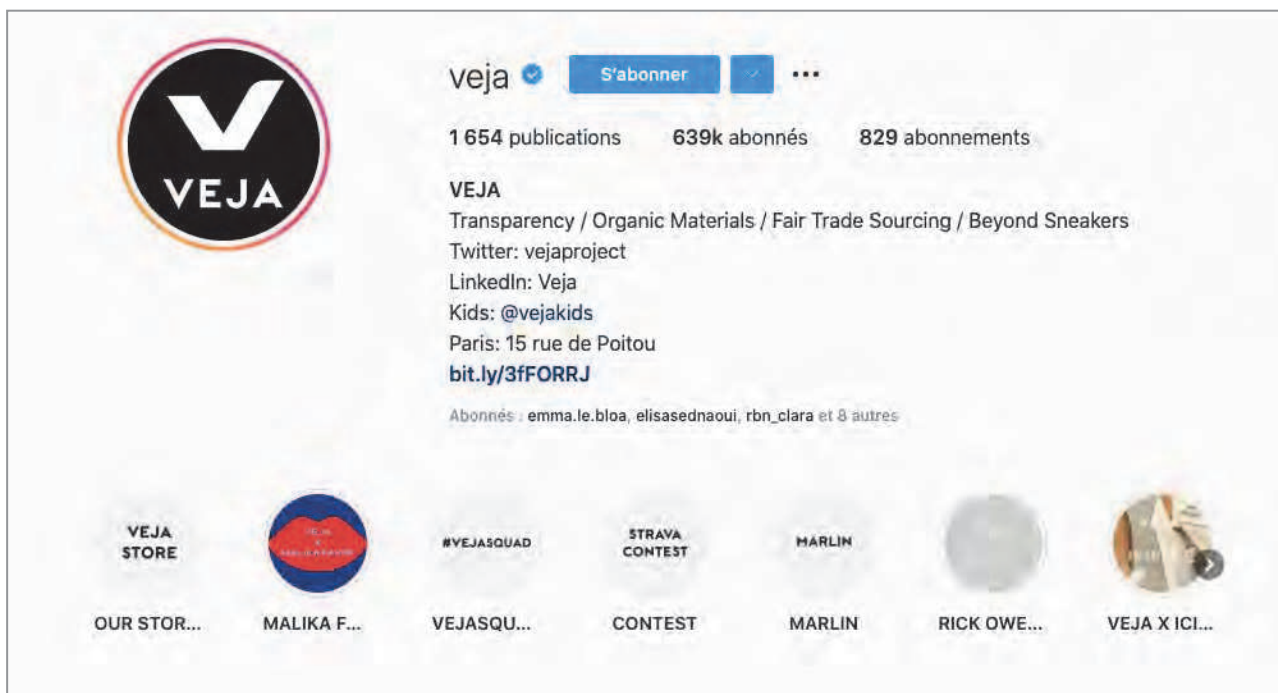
VEJA

veja S'abonner ···

1 654 publications 639k abonnés 829 abonnements

VEJA
Transparency / Organic Materials / Fair Trade Sourcing / Beyond Sneakers
Twitter: vejaproject
LinkedIn: Veja
Kids: @vejakids
Paris: 15 rue de Poitou
bit.ly/3fFORRJ

Abonnés : emma.le.bloa, elisasednaoui, rbn_clara et 8 autres

VEJA STORE
OUR STOR...

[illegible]
MALIKA F...

#VEJASQUAD
VEJASQU...

STRAVA CONTEST
CONTEST

MARLIN
MARLIN

RICK OWE...

VEJA X ICI...